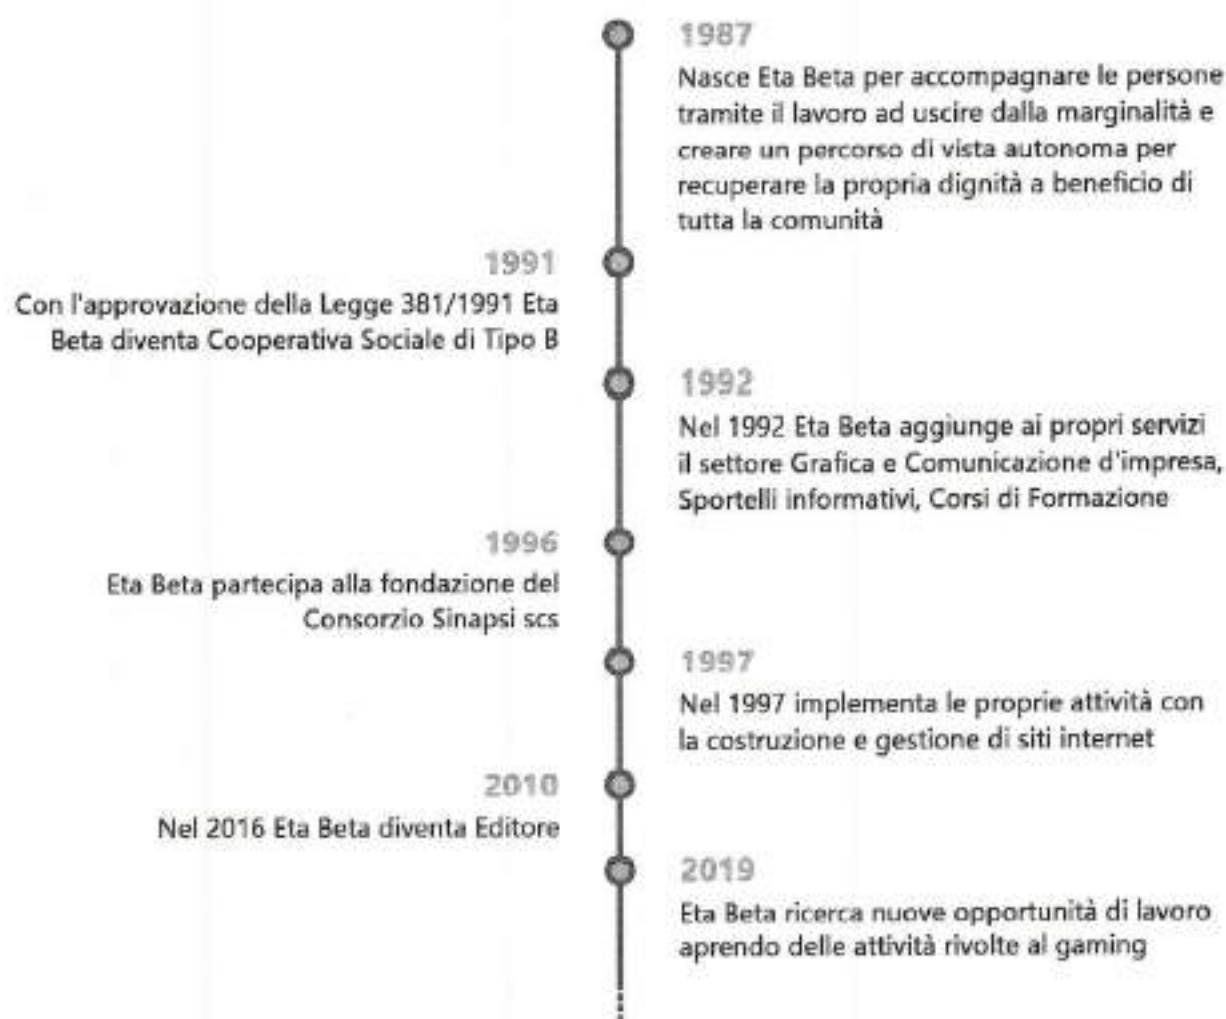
1987
Nasce Eta Beta per accompagnare le persone tramite il lavoro ad uscire dalla marginalità e creare un percorso di vista autonoma per recuperare la propria dignità a beneficio di tutta la comunità

1991
Con l'approvazione della Legge 381/1991 Eta Beta diventa Cooperativa Sociale di Tipo B

1992
Nel 1992 Eta Beta aggiunge ai propri servizi il settore Grafica e Comunicazione d'impresa, Sportelli informativi, Corsi di Formazione

1996
Eta Beta partecipa alla fondazione del Consorzio Sinapsi scs

1997
Nel 1997 implementa le proprie attività con la costruzione e gestione di siti internet

2010
Nel 2016 Eta Beta diventa Editore

2019
Eta Beta ricerca nuove opportunità di lavoro aprendo delle attività rivolte al gaming